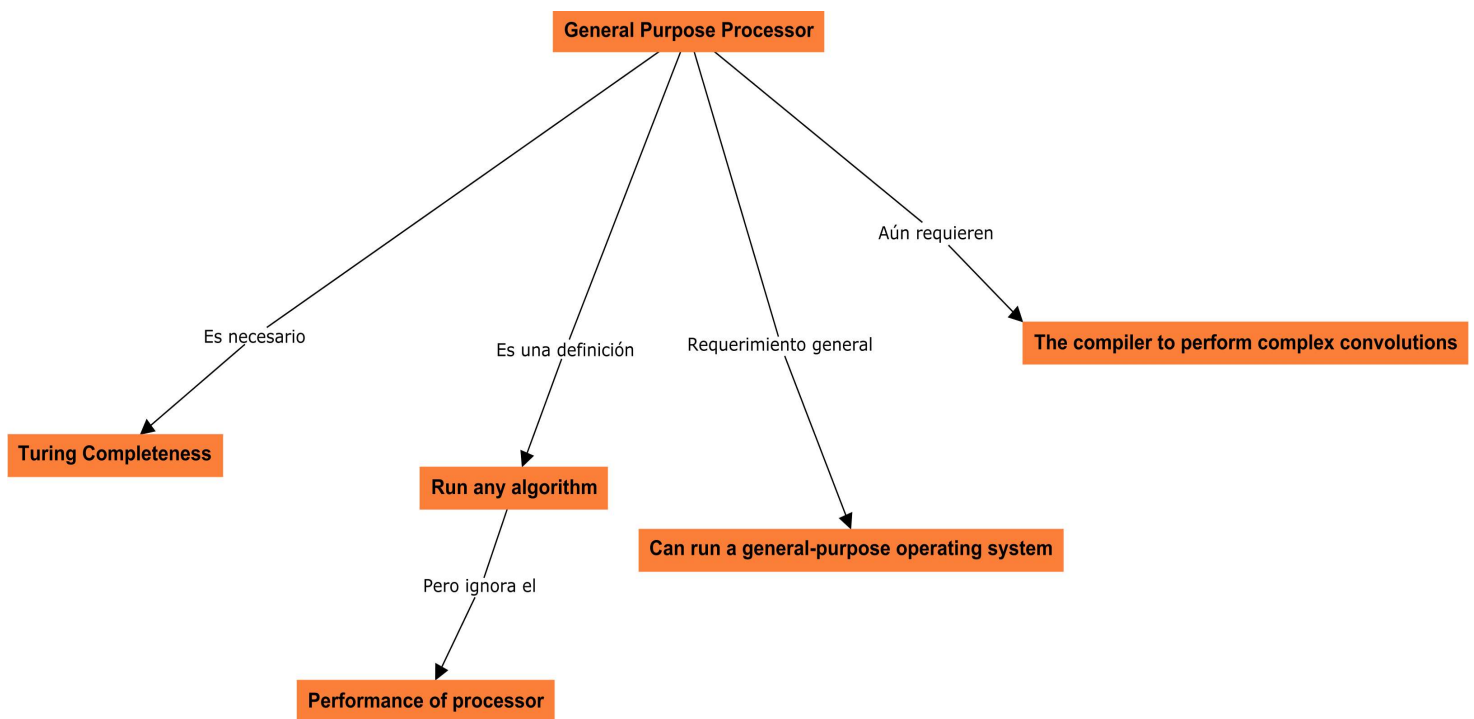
General Purpose Processor

Es necesario

Turing Completeness

Es una definición

Run any algorithm

Pero ignora el

Performance of processor

Requerimiento general

Can run a general-purpose operating system

Aún requieren

The compiler to perform complex convolutions